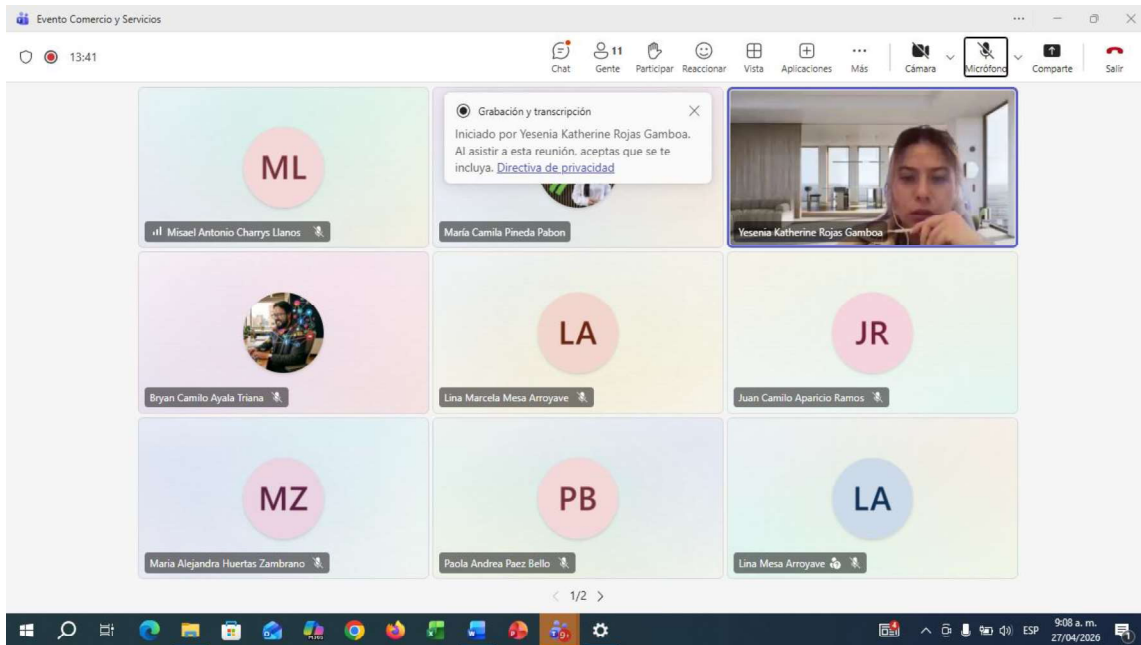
Evento Comercio y Servicios

13:41

Chat Gente 11 Participar Reaccionar Vista Aplicaciones Más Cámara Micrófono Comparte Salir

ML

Misael Antonio Charrys Llanos

Grabación y transcripción

Iniciado por Yesenia Katherine Rojas Gamboa. Al asistir a esta reunión, aceptas que se te incluya. Directiva de privacidad

María Camila Pineda Pabon

Yesenia Katherine Rojas Gamboa

Bryan Camilo Ayala Triana

LA

Lina Marcela Mesa Arroyave

JR

Juan Camilo Aparicio Ramos

MZ

Maria Alejandra Huertas Zambrano

PB

Paola Andrea Paez Bello

LA

Lina Mesa Arroyave

1/2

ESP 9:08 a. m. 27/04/2026